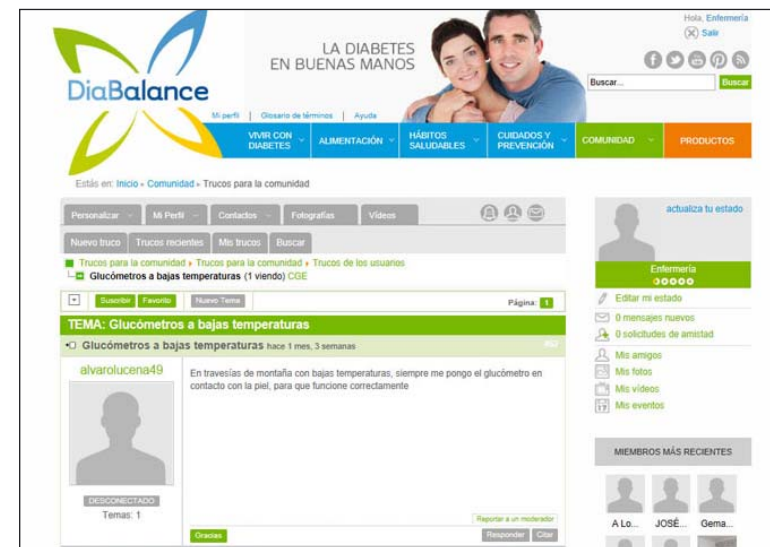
DiaBalance

LA DIABETES EN BUENAS MANOS

Hola, Enfermería
Salir

Buscar... Buscar

Mi perfil | Glosario de términos | Ayuda

VIVIR CON DIABETES | ALIMENTACIÓN | HÁBITOS SALUDABLES | CUIDADOS Y PREVENCIÓN | COMUNIDAD | PRODUCTOS

Estás en: Inicio » Comunidad » Trucos para la comunidad

Personalizar | Mi Perfil | Contactos | Fotografías | Vídeos

Nuevo truco | Trucos recientes | Mis trucos | Buscar

Trucos para la comunidad » Trucos para la comunidad » Trucos de los usuarios
Glucómetros a bajas temperaturas (1 viendo) CGE

Suscribir | Favorito | Nuevo Tema | Página: 1

TEMA: Glucómetros a bajas temperaturas

Glucómetros a bajas temperaturas hace 1 mes, 3 semanas #62

alvarolucena49

En travesías de montaña con bajas temperaturas, siempre me pongo el glucómetro en contacto con la piel, para que funcione correctamente

DESCONECTADO
Temas: 1

Reportar a un moderador

Gracias | Responder | Citar

actualiza tu estado

Enfermería

Editar mi estado
0 mensajes nuevos
0 solicitudes de amistad
Mis amigos
Mis fotos
Mis vídeos
Mis eventos

MIEMBROS MÁS RECIENTES

A Lo... JOSÉ... Gema...